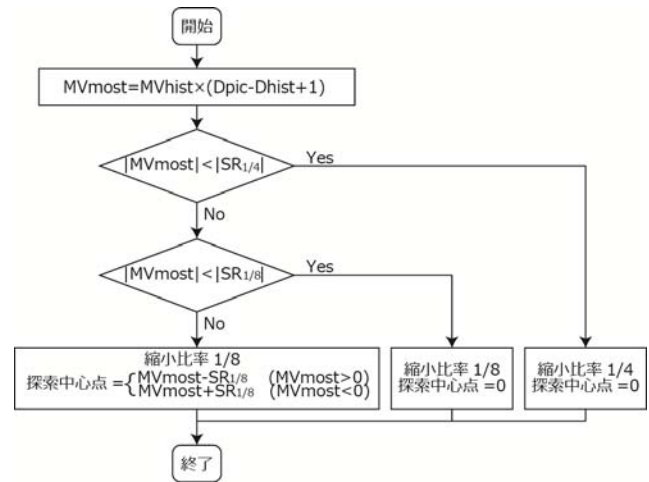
開始

MVmost=MVhist×(Dpic-Dhist+1)

|MVmost|<|SR$_{1/4}$|

Yes

No

|MVmost|<|SR$_{1/8}$|

Yes

No

縮小比率 1/8
探索中心点 $=\begin{cases} \text{MVmost-SR}_{1/8} & (\text{MVmost}>0) \\ \text{MVmost+SR}_{1/8} & (\text{MVmost}<0) \end{cases}$

縮小比率 1/8
探索中心点 =0

縮小比率 1/4
探索中心点 =0

終了